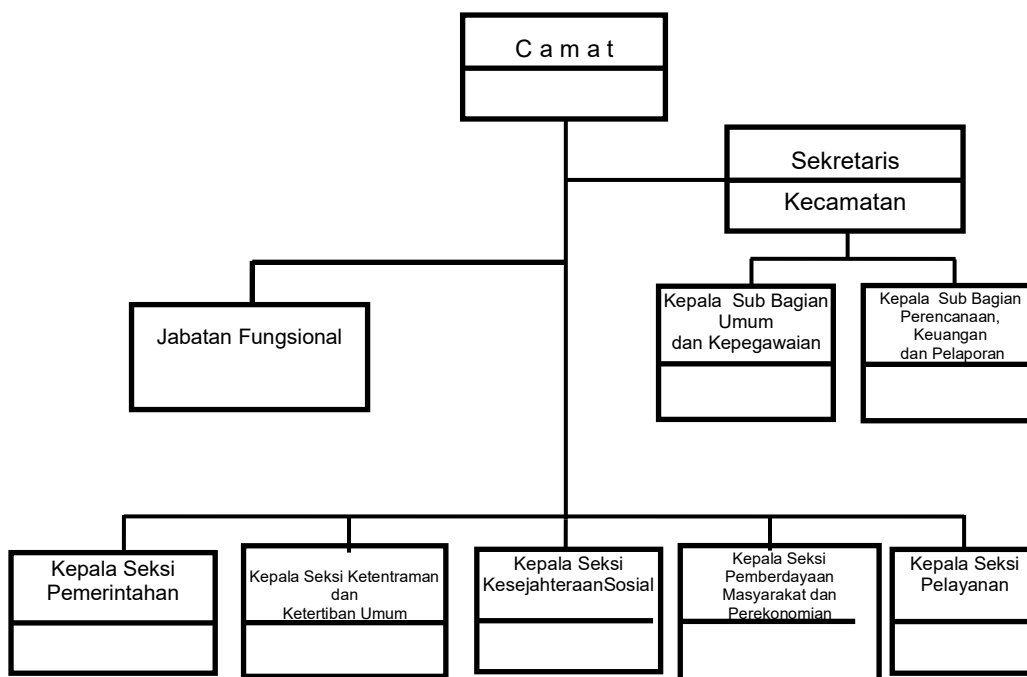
C a m a t

Sekretaris
Kecamatan

Jabatan Fungsional

Kepala Sub Bagian Umum dan Kepegawaian

Kepala Sub Bagian Perencanaan, Keuangan dan Pelaporan

Kepala Seksi Pemerintahan

Kepala Seksi Ketentraman dan Ketertiban Umum

Kepala Seksi KesejahteraanSosial

Kepala Seksi Pemberdayaan Masyarakat dan Perekonomian

Kepala Seksi Pelayanan